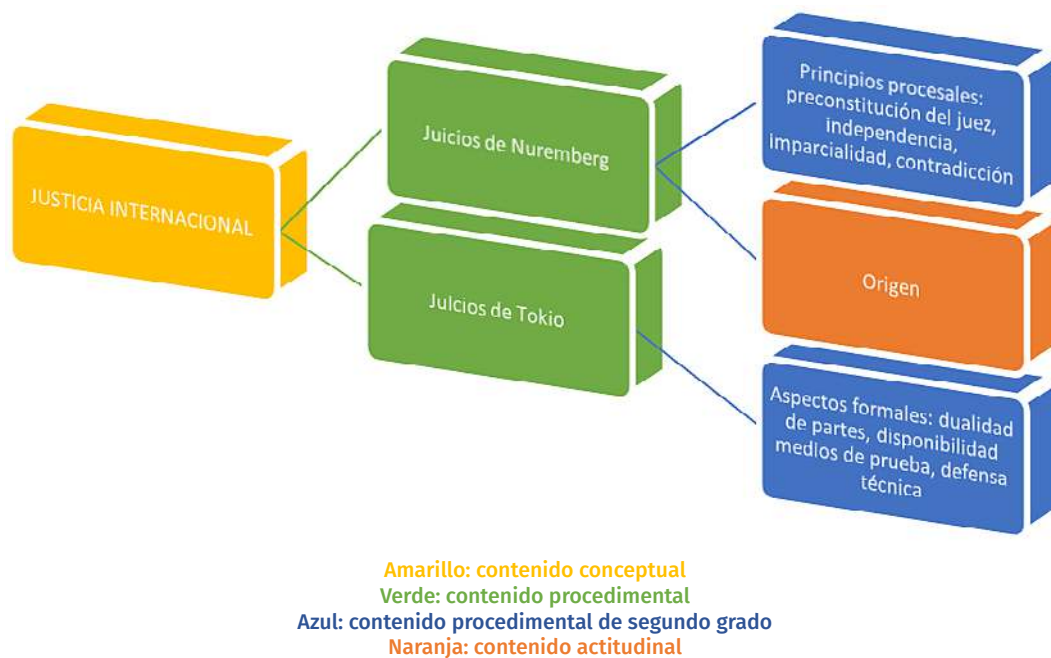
JUSTICIA INTERNACIONAL

Juicios de Nuremberg

Juicios de Tokio

Principios procesales: preconstitución del juez, independencia, imparcialidad, contradicción

Origen

Aspectos formales: dualidad de partes, disponibilidad medios de prueba, defensa técnica

Amarillo: contenido conceptual
Verde: contenido procedimental
Azul: contenido procedimental de segundo grado
Naranja: contenido actitudinal